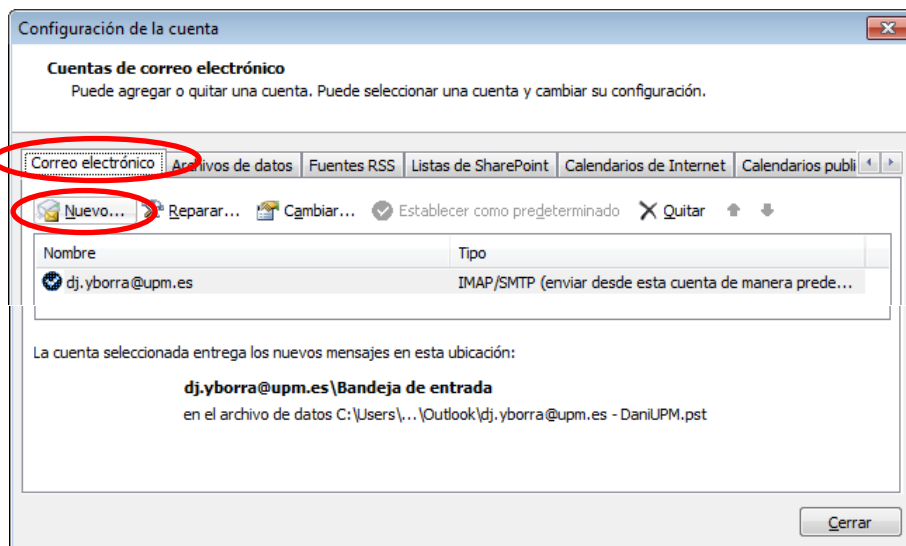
Configuración de la cuenta

Cuentas de correo electrónico
Puede agregar o quitar una cuenta. Puede seleccionar una cuenta y cambiar su configuración.

Correo electrónico | Archivos de datos | Fuentes RSS | Listas de SharePoint | Calendarios de Internet | Calendarios publi

Nuevo... Reparar... Cambiar... Establecer como predeterminado Quitar

| Nombre | Tipo |
|---|---|
| dj.yborra@upm.es | IMAP/SMTP (enviar desde esta cuenta de manera prede... |

La cuenta seleccionada entrega los nuevos mensajes en esta ubicación:

dj.yborra@upm.es\Bandeja de entrada
en el archivo de datos C:\Users\...\Outlook\dj.yborra@upm.es - DaniUPM.pst

Cerrar